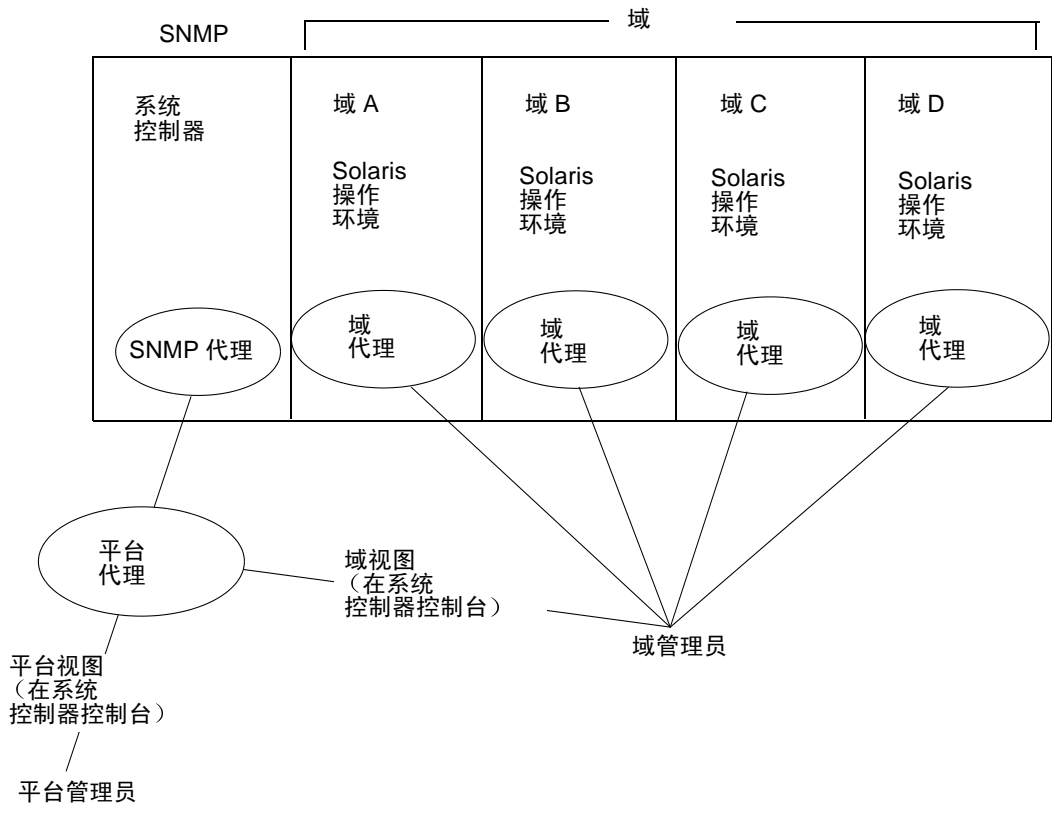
SNMP

域

系统
控制器

SNMP 代理

域 A

Solaris
操作
环境

域
代理

域 B

Solaris
操作
环境

域
代理

域 C

Solaris
操作
环境

域
代理

域 D

Solaris
操作
环境

域
代理

平台
代理

域视图
（在系统
控制器控制台）

域管理员

平台视图
（在系统
控制器控制台）

平台管理员